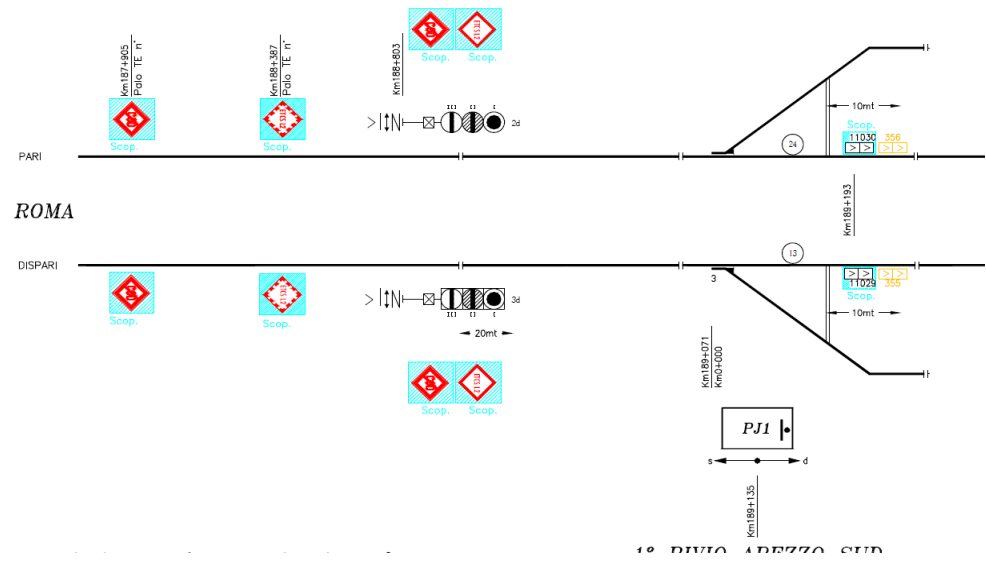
Km187+905
Palo TE n°

Km188+387
Palo TE n°

Km188+803

Scop.
Scop.

Scop.
Scop.

2d

10mt

Scop.
11030
356

24

PARI

ROMA

Km189+193

DISPARI

13

11029
355
Scop.

3

Scop.
Scop.

3d

20mt

10mt

Km189+071
Km0+000

Scop.
Scop.

PJ1

s
d

Km189+135

1° BIVIO AREZZO SUD